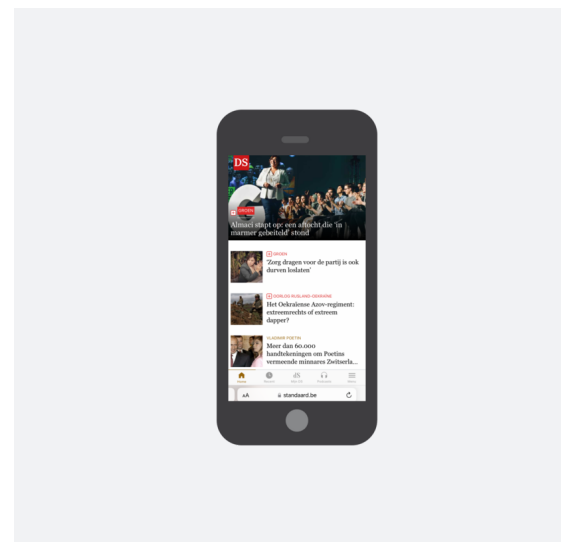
DS

GROEN

Almaci stapt op: een afscheid die 'in marmer gebeiteld' stond

GROEN

'Zorg dragen voor de partij is ook durven loslaten'

OORLOG RUSLAND-OEKRAÏNE

Het Oekraïense Azov-regiment: extreemrechts of extreem dapper?

VLADIMIR POETIN

Meer dan 60.000 handtekeningen om Poetins vermeende minnares Zwitserla...

Nieuws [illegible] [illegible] Podcasts Menu

AA standaard.be